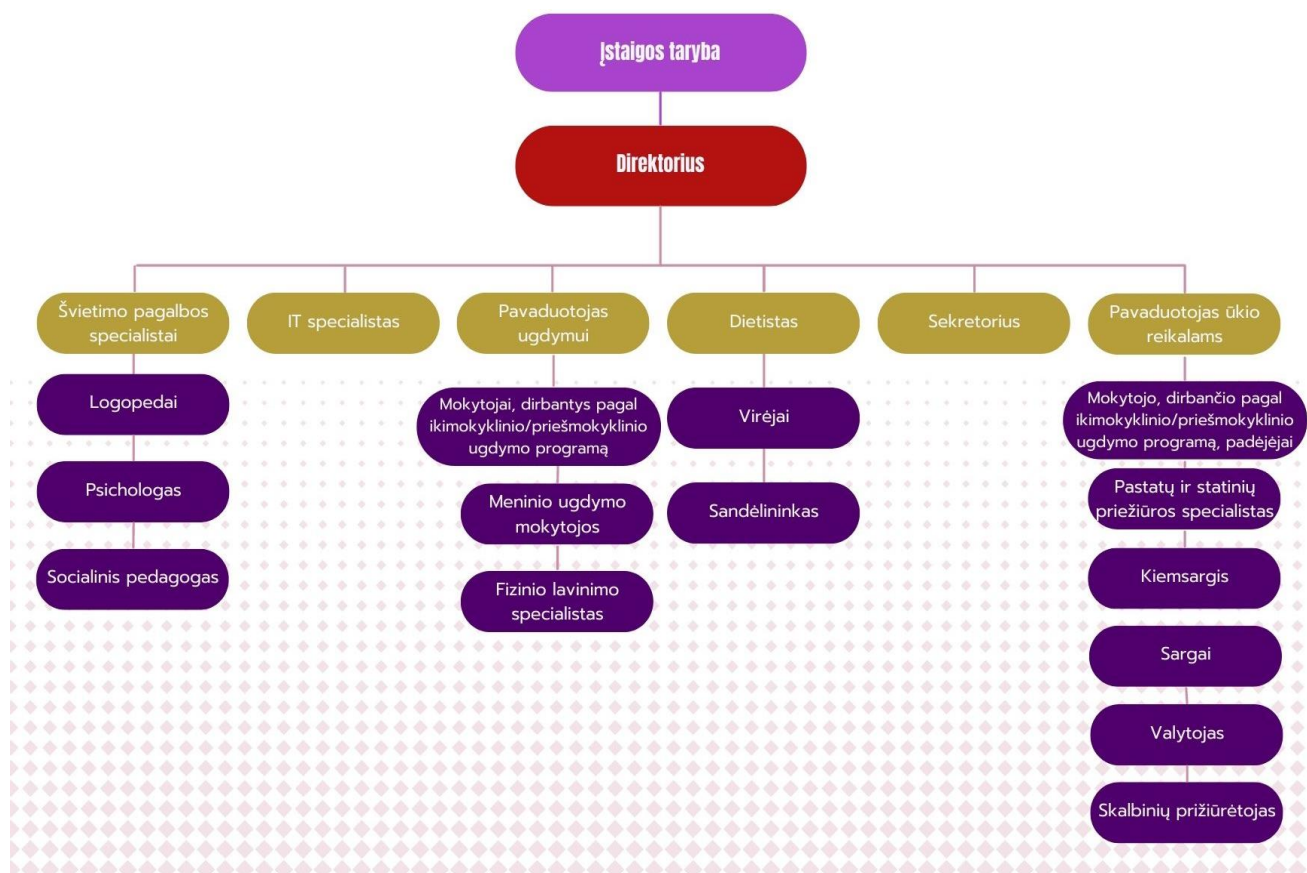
Įstaigos taryba

Direktorius

Švietimo pagalbos specialistai

Logopedai

Psichologas

Socialinis pedagogas

IT specialistas

Pavaduotojas ugdymui

Mokytojai, dirbantys pagal ikimokyklinio/priešmokyklinio ugdymo programą

Meninio ugdymo mokytojos

Fizinio lavinimo specialistas

Dietistas

Virėjai

Sandėlininkas

Sekretorius

Pavaduotojas ūkio reikalams

Mokytojo, dirbančio pagal ikimokyklinio/priešmokyklinio ugdymo programą, padėjėjai

Pastatų ir statinių priežiūros specialistas

Kiemsargis

Sargai

Valytojas

Skalbinių prižiūrėtojas